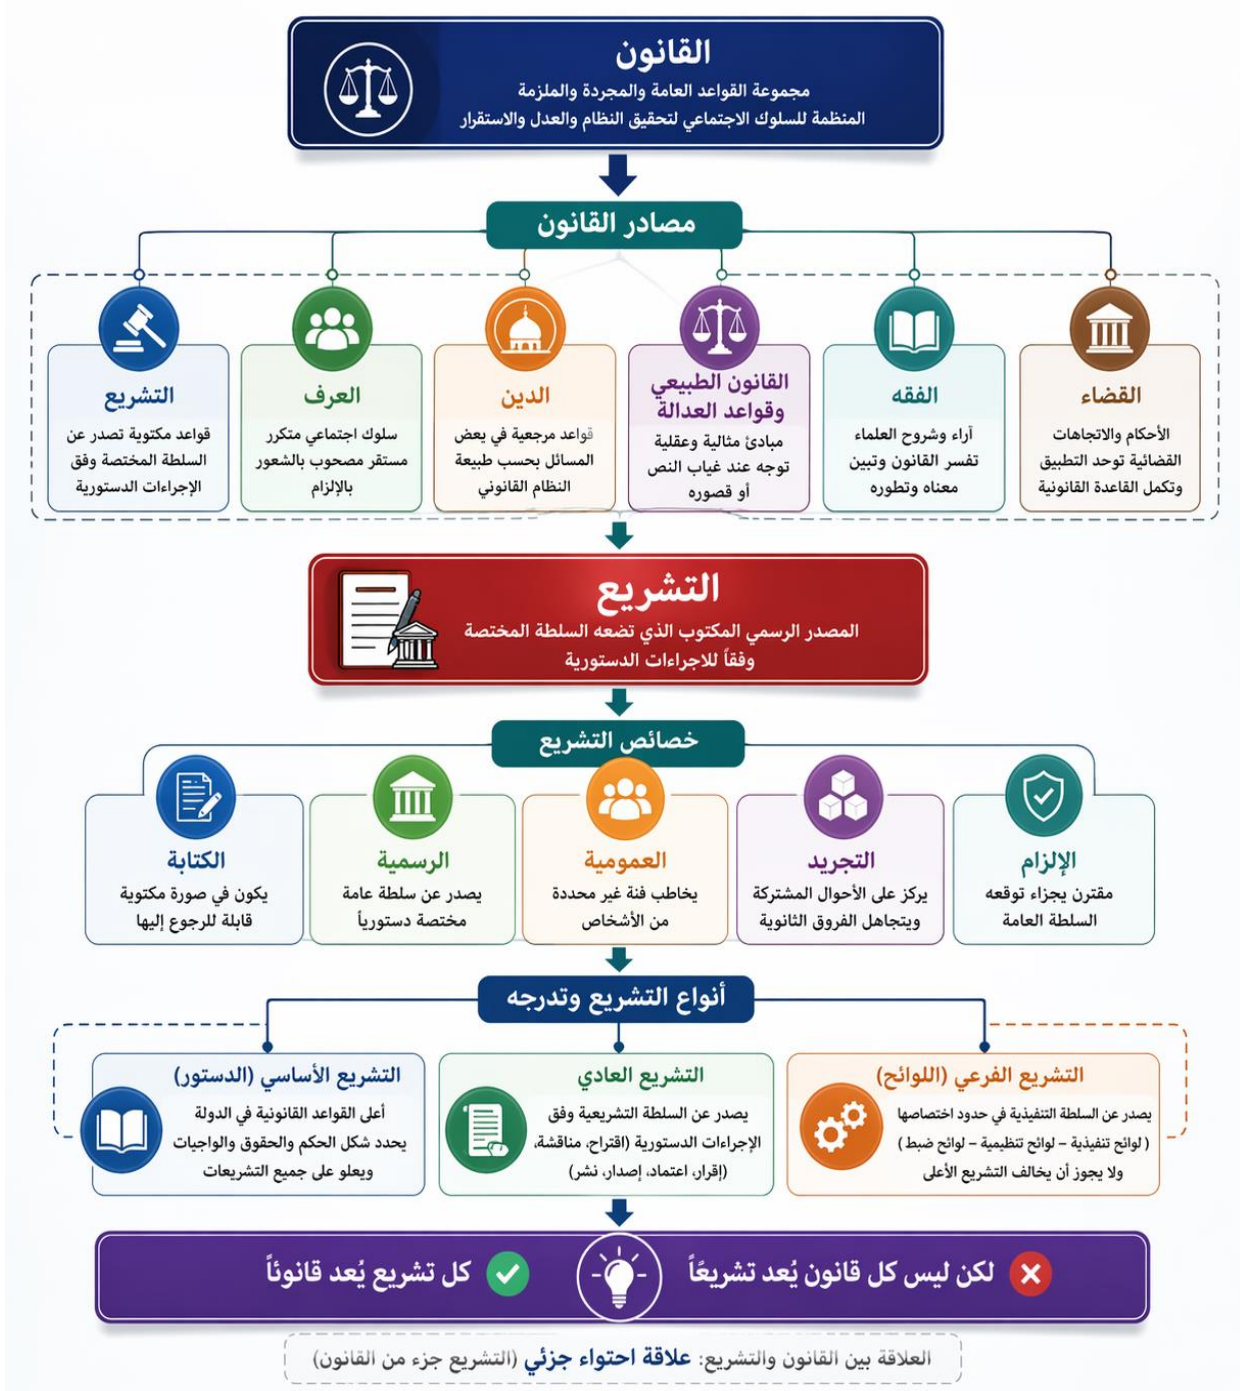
القانون
مجموعة القواعد العامة والمجردة والملزمة
المنظمة للسلوك الاجتماعي لتحقيق النظام والعدل والاستقرار

مصادر القانون

القضاء
الأحكام والاتجاهات القضائية توحد التطبيق وتكمل القاعدة القانونية

الفقه
آراء وشروح العلماء تفسر القانون وتبين معناه وتطوره

القانون الطبيعي وقواعد العدالة
مبادئ مثالية وعقلية توجه عند غياب النص أو قصوره

الدين
قواعد مرجعية في بعض المسائل بحسب طبيعة النظام القانوني

العرف
سلوك اجتماعي متكرر مستقر مصحوب بالشعور بالإلزام

التشريع
قواعد مكتوبة تصدر عن السلطة المختصة وفق الإجراءات الدستورية

التشريع
المصدر الرسمي المكتوب الذي تضعه السلطة المختصة وفقاً للاجراءات الدستورية

خصائص التشريع

الإلزام
مقترن بجزاء توقعه السلطة العامة

التجريد
يركز على الأحوال المشتركة ويتجاهل الفروق الثانوية

العمومية
يخاطب فئة غير محددة من الأشخاص

الرسمية
يصدر عن سلطة عامة مختصة دستورياً

الكتابة
يكون في صورة مكتوبة قابلة للرجوع إليها

أنواع التشريع وتدرجه

التشريع الفرعي (اللوائح)
يصدر عن السلطة التنفيذية في حدود اختصاصها
( لوائح تنفيذية – لوائح تنظيمية – لوائح ضبط )
ولا يجوز أن يخالف التشريع الأعلى

التشريع العادي
يصدر عن السلطة التشريعية وفق الإجراءات الدستورية (اقتراح، مناقشة، إقرار، اعتماد، إصدار، نشر)

التشريع الأساسي (الدستور)
أعلى القواعد القانونية في الدولة
يحدد شكل الحكم والحقوق والواجبات
ويعلو على جميع التشريعات

لكن ليس كل قانون يُعد تشريعاً
كل تشريع يُعد قانوناً

العلاقة بين القانون والتشريع: علاقة احتواء جزئي (التشريع جزء من القانون)